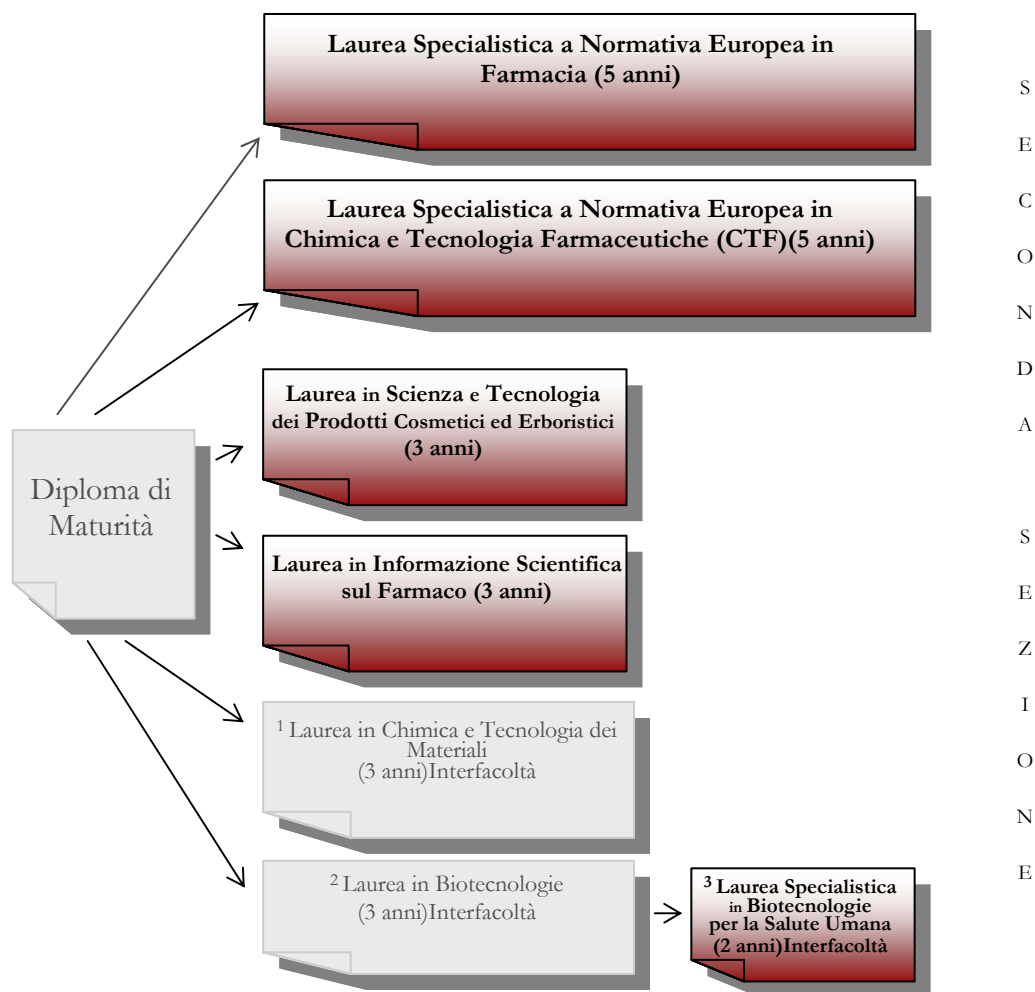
Diploma di Maturità

Laurea Specialistica a Normativa Europea in Farmacia (5 anni)

Laurea Specialistica a Normativa Europea in Chimica e Tecnologia Farmaceutiche (CTF)(5 anni)

Laurea in Scienza e Tecnologia dei Prodotti Cosmetici ed Erboristici (3 anni)

Laurea in Informazione Scientifica sul Farmaco (3 anni)

$^1$ Laurea in Chimica e Tecnologia dei Materiali (3 anni)Interfacoltà

$^2$ Laurea in Biotecnologie (3 anni)Interfacoltà

$^3$ Laurea Specialistica in Biotecnologie per la Salute Umana (2 anni)Interfacoltà

S E C O N D A

S E Z I O N E